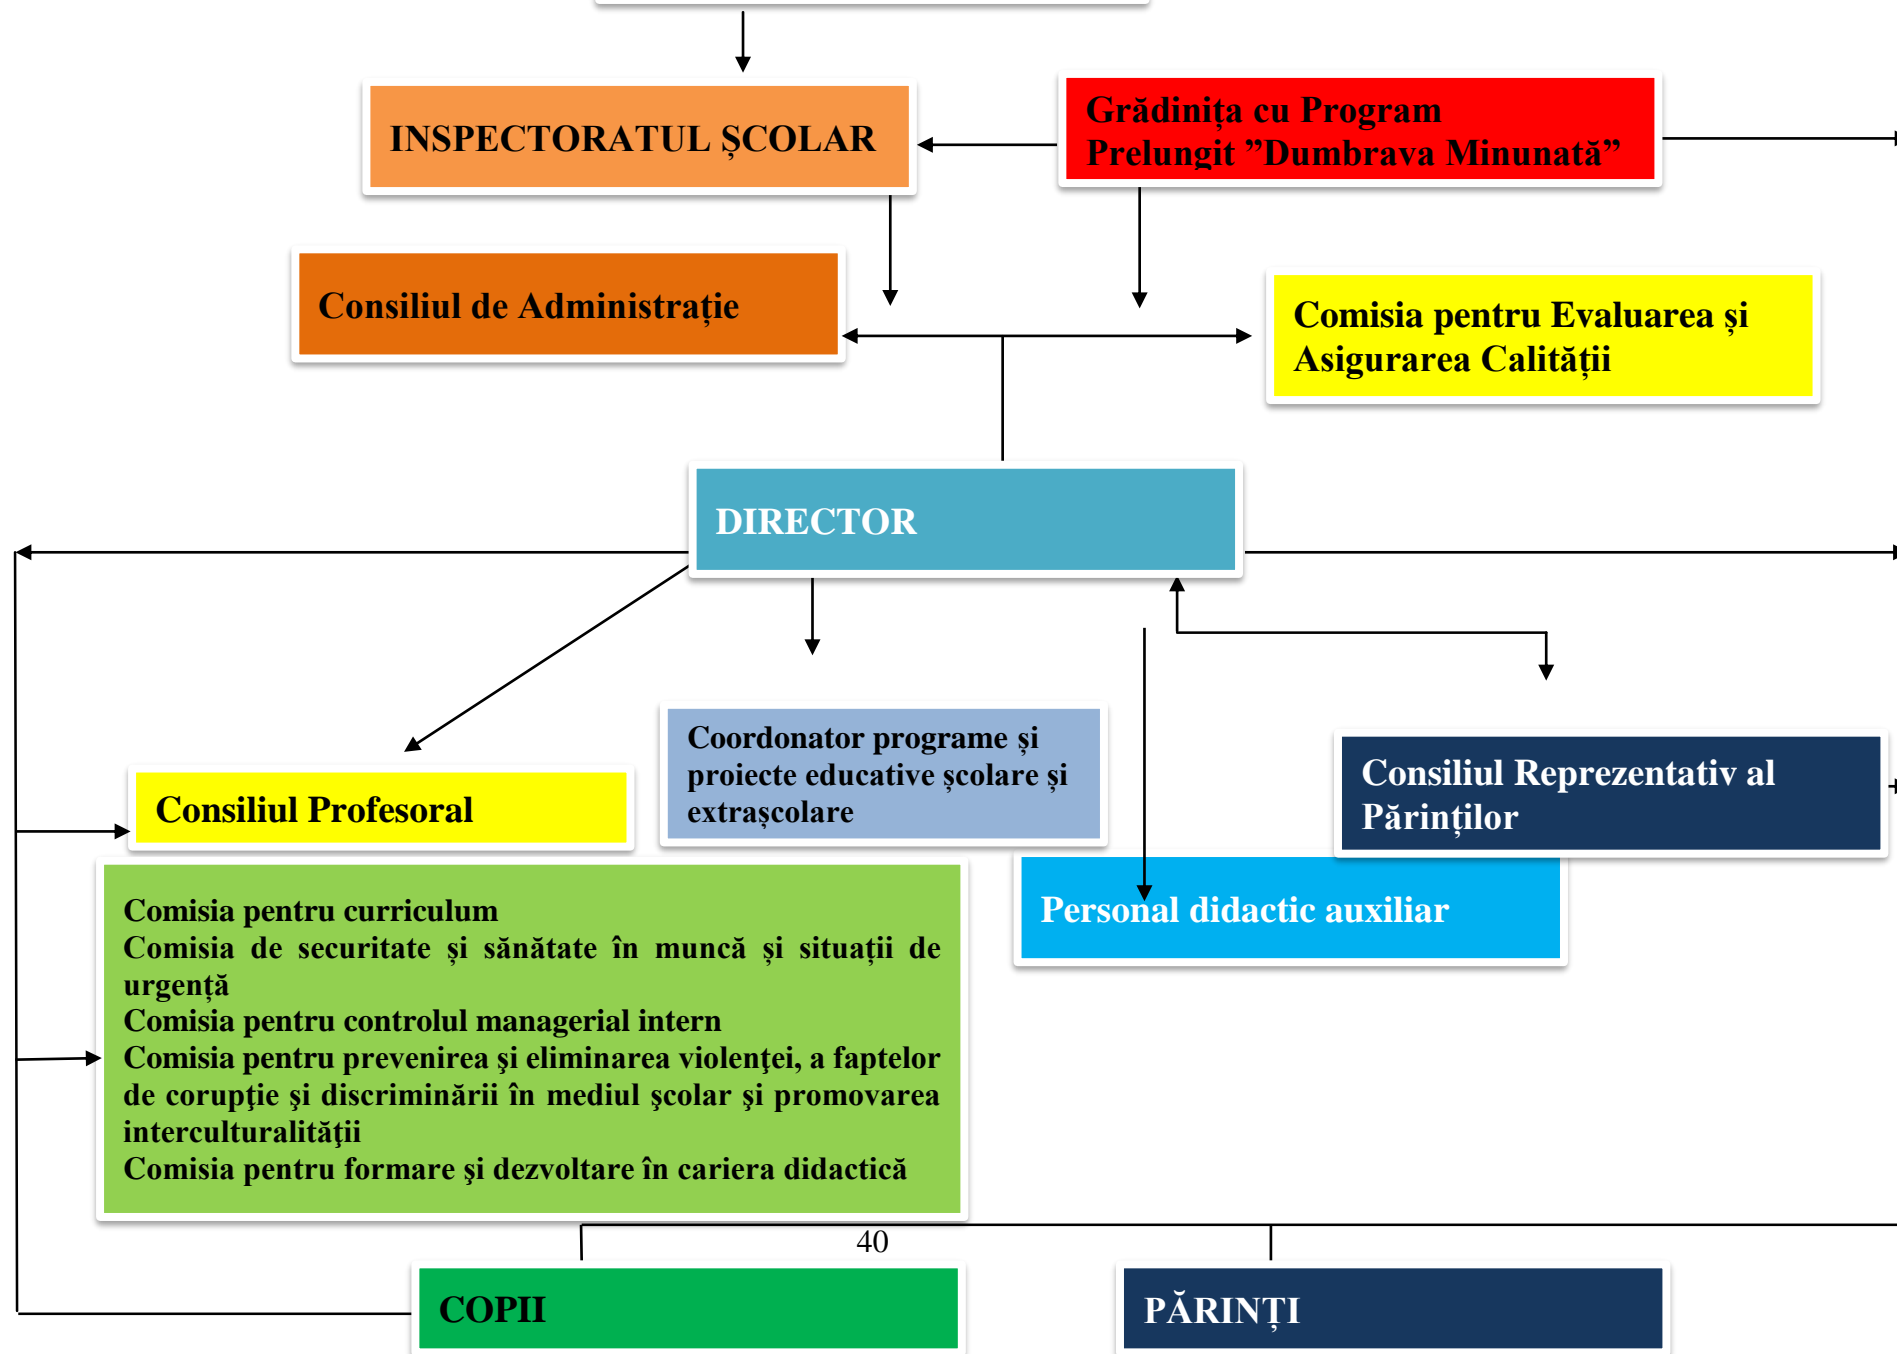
INSPECTORATUL ŞCOLAR

Grădiniţa cu Program Prelungit ”Dumbrava Minunată”

Consiliul de Administraţie

Comisia pentru Evaluarea şi Asigurarea Calităţii

DIRECTOR

Coordonator programe şi proiecte educative şcolare şi extraşcolare

Consiliul Reprezentativ al Părinţilor

Consiliul Profesoral

Comisia pentru curriculum
Comisia de securitate şi sănătate în muncă şi situaţii de urgenţă
Comisia pentru controlul managerial intern
Comisia pentru prevenirea şi eliminarea violenţei, a faptelor de corupţie şi discriminării în mediul şcolar şi promovarea interculturalităţii
Comisia pentru formare şi dezvoltare în cariera didactică

Personal didactic auxiliar

40

COPII

PĂRINŢI